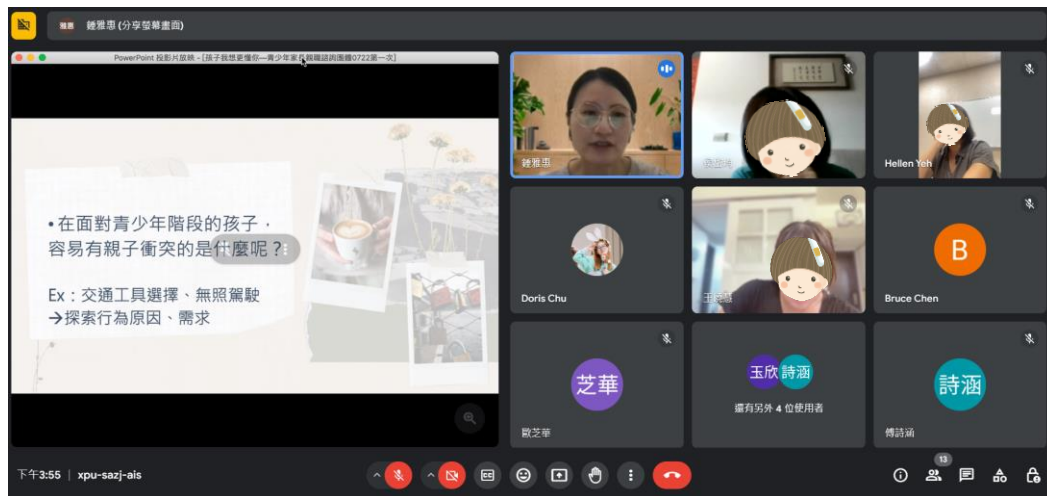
雅惠 鍾雅惠 (分享螢幕畫面)

PowerPoint 投影片放映 - [孩子我想更懂你—青少年家長親職諮詢團體0722第一次]

•在面對青少年階段的孩子，容易有親子衝突的是什麼呢？

Ex：交通工具選擇、無照駕駛
→探索行為原因、需求

鍾雅惠

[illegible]

Hellen Yeh

Doris Chu

王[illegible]

B

Bruce Chen

芝華

歐芝華

玉欣 詩涵

還有另外 4 位使用者

詩涵

傅詩涵

下午3:55 | xpu-sazj-ais

13